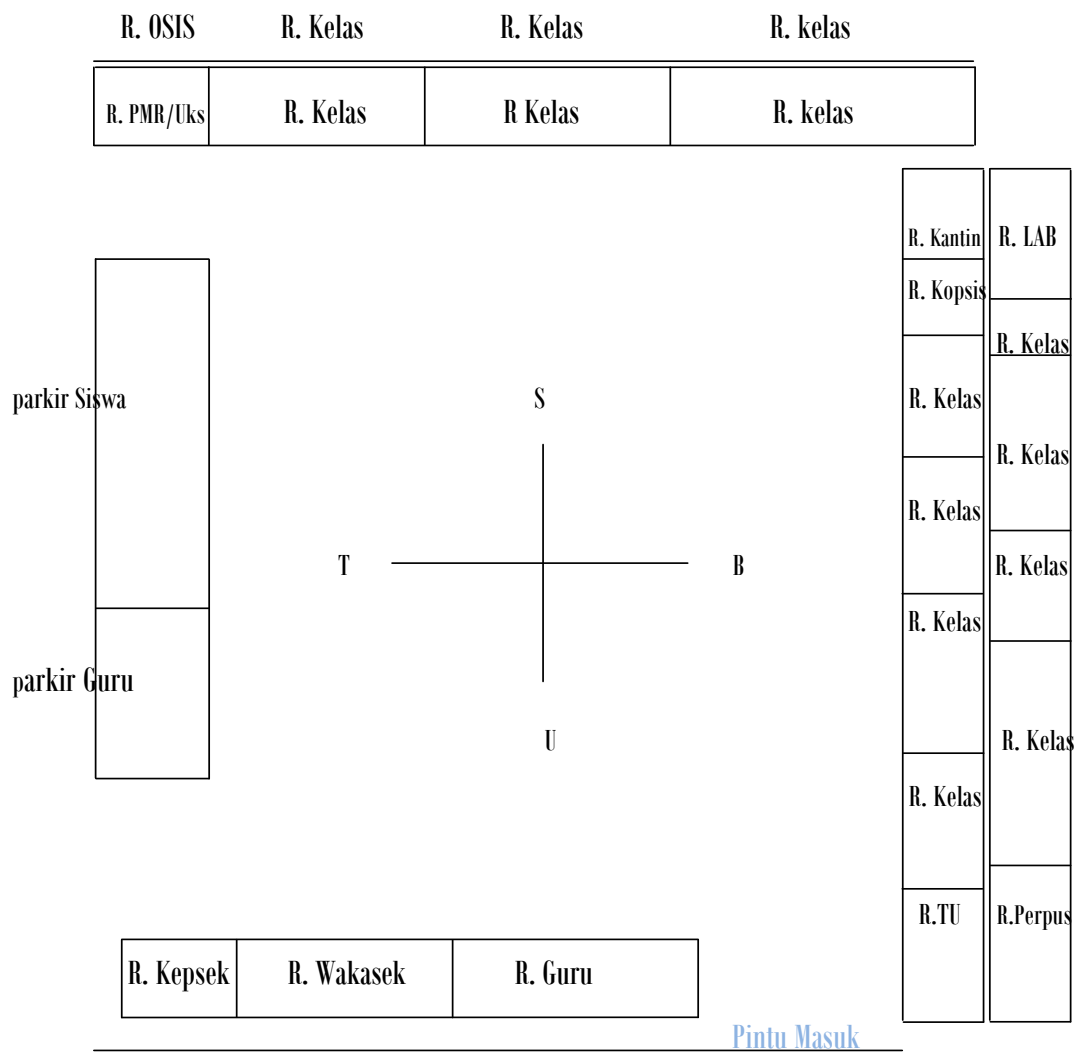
R. OSIS R. Kelas R. Kelas R. kelas

R. PMR/Uks R. Kelas R Kelas R. kelas

R. Kantin
R. Kopsis
R. Kelas
R. Kelas
R. Kelas
R. Kelas
R.TU

R. LAB
R. Kelas
R. Kelas
R. Kelas
R. Kelas
R.Perpus

parkir Siswa

parkir Guru

S

T

B

U

R. Kepsek R. Wakasek R. Guru

Pintu Masuk